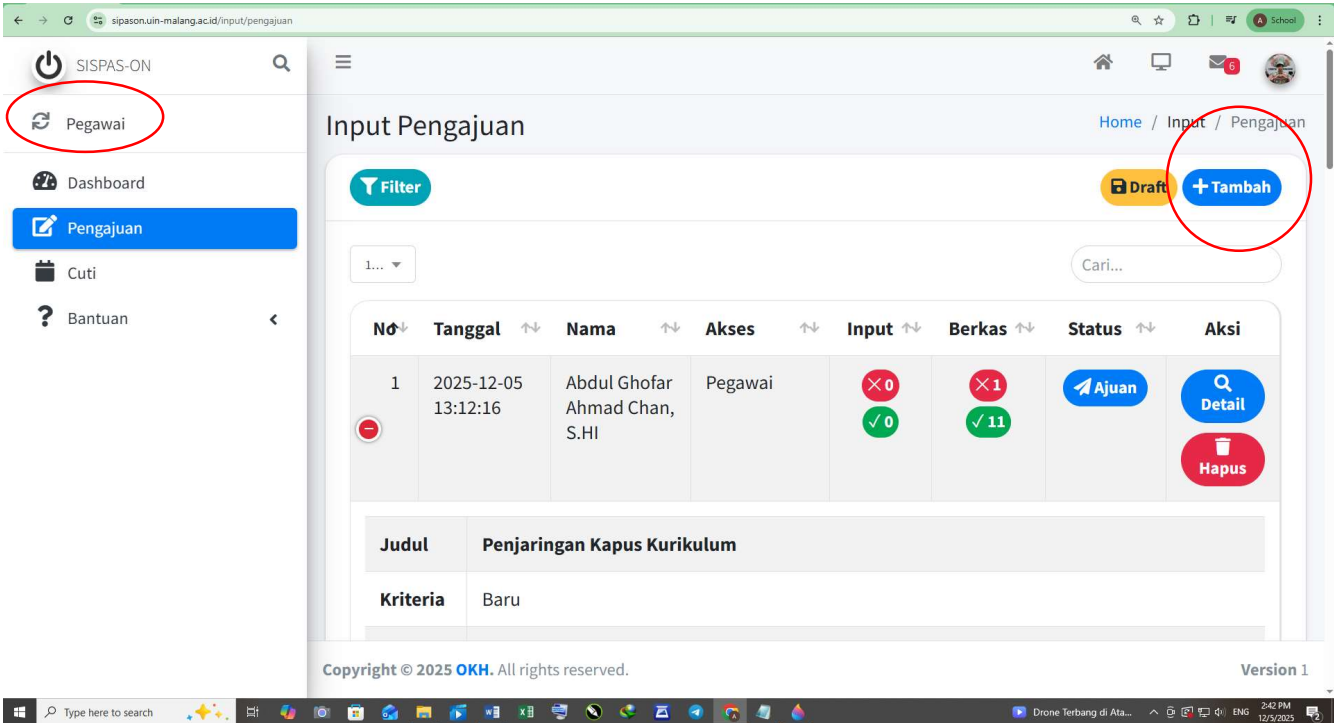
sipason.uin-malang.ac.id/input/pengajuan

School

SISPAS-ON

Pegawai

Dashboard

Pengajuan

Cuti

Bantuan

6

Input Pengajuan

Home / Input / Pengajuan

Filter

Draft

Tambah

1...

Cari...

| No | Tanggal | Nama | Akses | Input | Berkas | Status | Aksi |
|---|---|---|---|---|---|---|---|
| 1 | 2025-12-05 13:12:16 | Abdul Ghofar Ahmad Chan, S.HI | Pegawai | ✕0 ✓0 | ✕1 ✓11 | Ajuan | Detail Hapus |

| Judul | Penjaringan Kapus Kurikulum |
|---|---|
| Kriteria | Baru |

Copyright © 2025 OKH. All rights reserved.

Version 1

Type here to search

Drone Terbang di Ata...

ENG

2:42 PM 12/5/2025

2